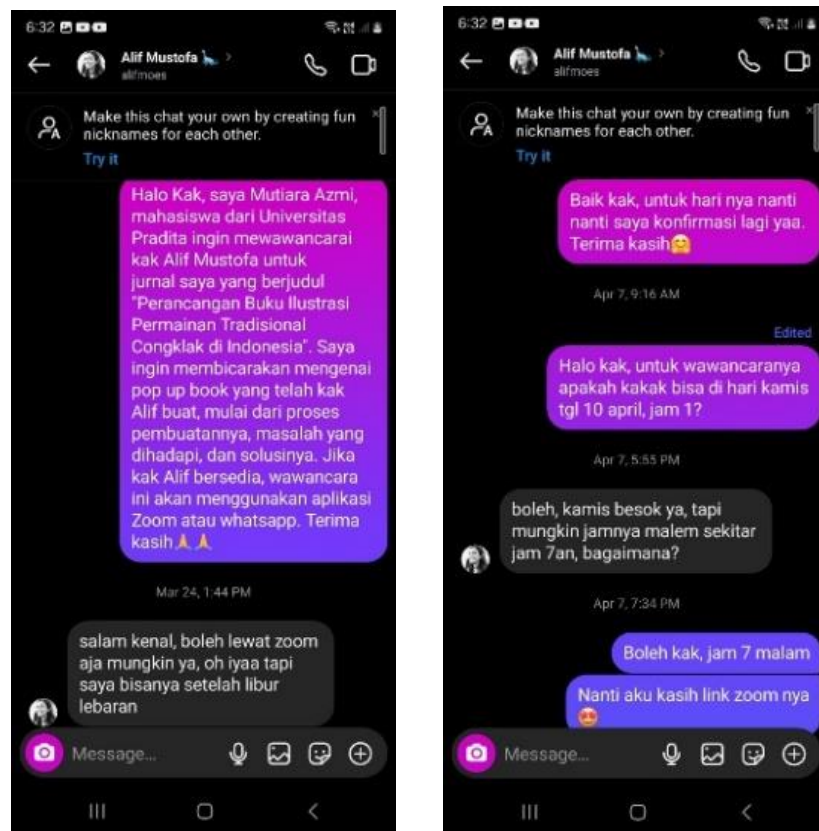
6:32

Alif Mustofa
alifmoes

Make this chat your own by creating fun nicknames for each other.
Try it

Halo Kak, saya Mutiara Azmi, mahasiswa dari Universitas Pradita ingin mewawancarai kak Alif Mustofa untuk jurnal saya yang berjudul "Perancangan Buku Ilustrasi Permainan Tradisional Congklak di Indonesia". Saya ingin membicarakan mengenai pop up book yang telah kak Alif buat, mulai dari proses pembuatannya, masalah yang dihadapi, dan solusinya. Jika kak Alif bersedia, wawancara ini akan menggunakan aplikasi Zoom atau whatsapp. Terima kasih🙏🙏

Mar 24, 1:44 PM

salam kenal, boleh lewat zoom aja mungkin ya, oh iyaa tapi saya bisanya setelah libur lebaran

Message...

6:32

Alif Mustofa
alifmoes

Make this chat your own by creating fun nicknames for each other.
Try it

Baik kak, untuk hari nya nanti nanti saya konfirmasi lagi yaa. Terima kasih🤗

Apr 7, 9:16 AM

Edited

Halo kak, untuk wawancaranya apakah kakak bisa di hari kamis tgl 10 april, jam 1?

Apr 7, 5:55 PM

boleh, kamis besok ya, tapi mungkin jamnya malem sekitar jam 7an, bagaimana?

Apr 7, 7:34 PM

Boleh kak, jam 7 malam

Nanti aku kasih link zoom nya 😍

Message...